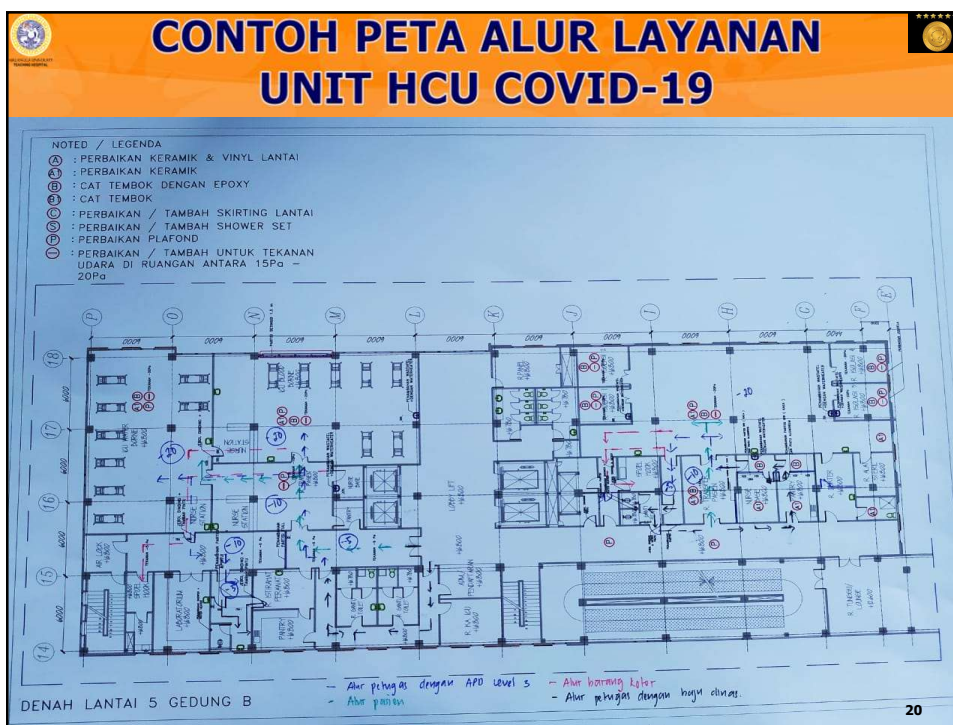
CONTOH PETA ALUR LAYANAN UNIT HCU COVID-19

NOTED / LEGENDA
Ⓐ : PERBAIKAN KERAMIK & VINYL LANTAI
Ⓐ1 : PERBAIKAN KERAMIK
Ⓑ : CAT TEMBOK DENGAN EPOXY
Ⓑ1 : CAT TEMBOK
Ⓒ : PERBAIKAN / TAMBAH SKIRTING LANTAI
Ⓢ : PERBAIKAN / TAMBAH SHOWER SET
Ⓟ : PERBAIKAN PLAFOND
⊖ : PERBAIKAN / TAMBAH UNTUK TEKANAN UDARA DI RUANGAN ANTARA 15Pa – 20Pa

P O N M L K J I H G F E

18 17 16 15 14

6000 6000 6000 6000 6000

-20 -20 -10 -10 -10 -15 -20 -10

DENAH LANTAI 5 GEDUNG B

– Alur petugas dengan APD level 3
– Alur pasien
– Alur barang kotor
– Alur petugas dengan baju dinas.

20